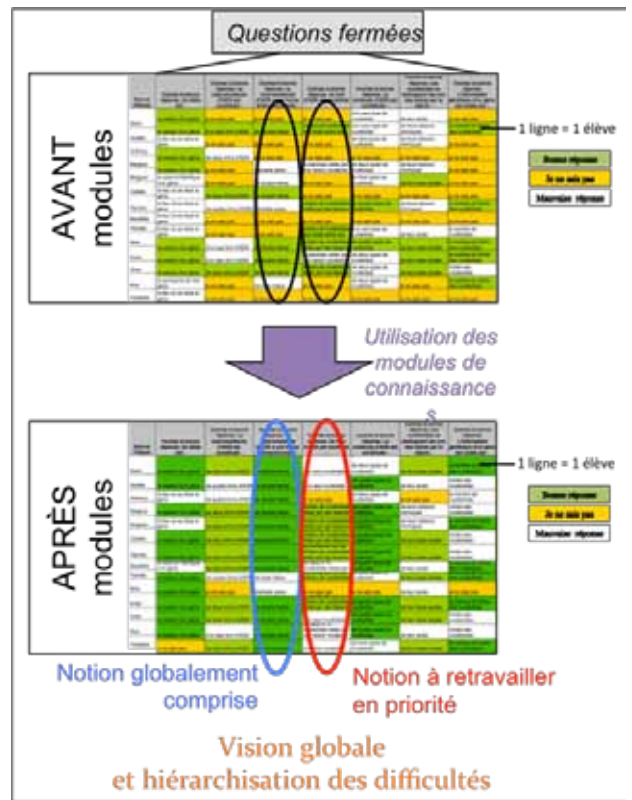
Questions fermées

AVANT modules

1 ligne = 1 élève

Bonne réponse
Je ne sais pas
Mauvaise réponse

Utilisation des modules de connaissances

APRÈS modules

1 ligne = 1 élève

Bonne réponse
Je ne sais pas
Mauvaise réponse

Notion globalement comprise

Notion à retravailler en priorité

Vision globale et hiérarchisation des difficultés